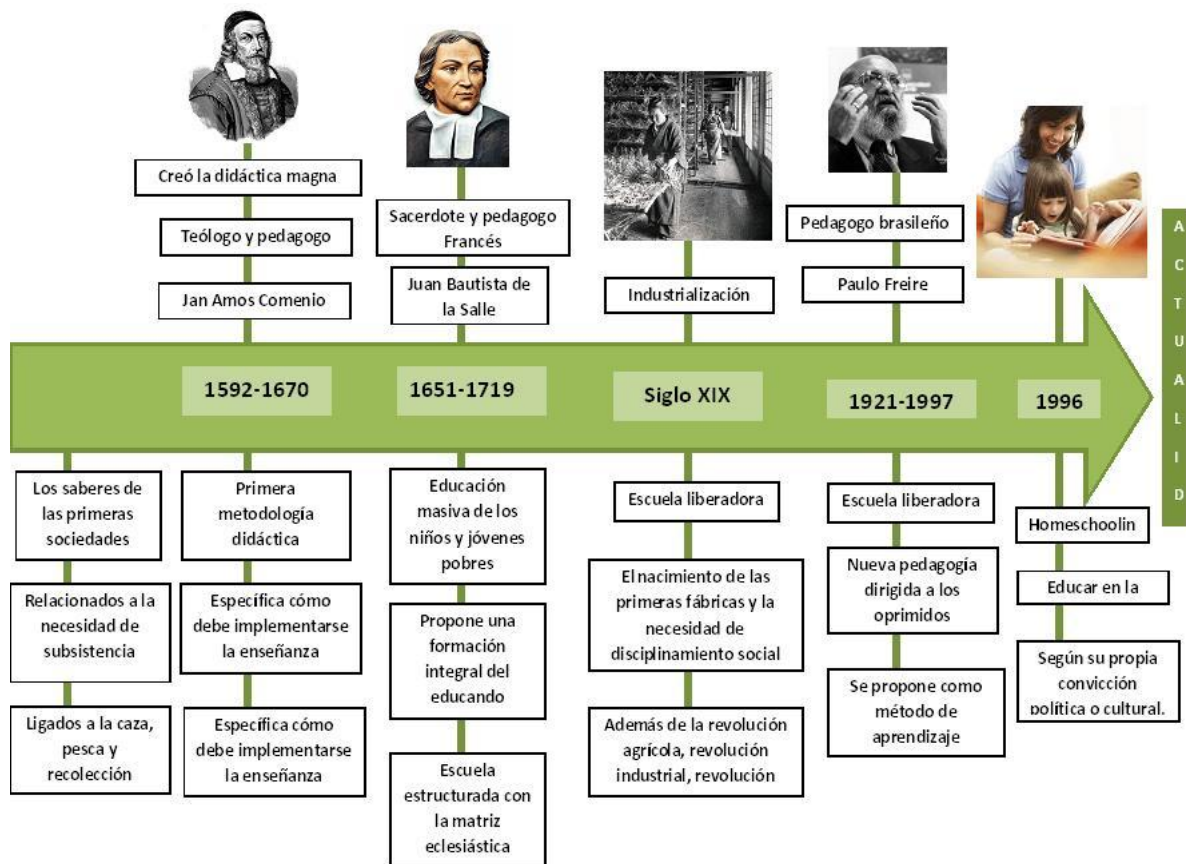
Creó la didáctica magna

Teólogo y pedagogo

Jan Amos Comenio

Sacerdote y pedagogo Francés

Juan Bautista de la Salle

Industrialización

Pedagogo brasileño

Paulo Freire

ACTUALIDAD

1592-1670

1651-1719

Siglo XIX

1921-1997

1996

Los saberes de las primeras sociedades

Relacionados a la necesidad de subsistencia

Ligados a la caza, pesca y recolección

Primera metodología didáctica

Específica cómo debe implementarse la enseñanza

Específica cómo debe implementarse la enseñanza

Educación masiva de los niños y jóvenes pobres

Propone una formación integral del educando

Escuela estructurada con la matriz eclesiástica

Escuela liberadora

El nacimiento de las primeras fábricas y la necesidad de disciplinamiento social

Además de la revolución agrícola, revolución industrial, revolución

Escuela liberadora

Nueva pedagogía dirigida a los oprimidos

Se propone como método de aprendizaje

Homeschoolin

Educar en la

Según su propia convicción política o cultural.